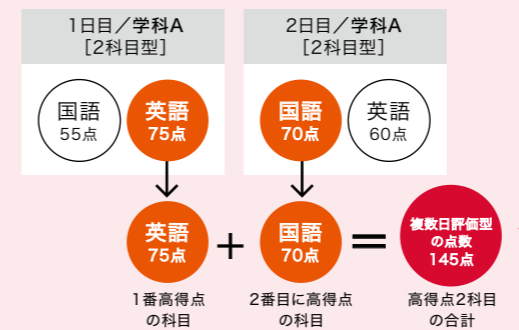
1日目／学科A
［2科目型］

国語
55点

英語
75点

2日目／学科A
［2科目型］

国語
70点

英語
60点

英語
75点

+

国語
70点

=

複数日評価型
の点数
145点

1番高得点
の科目

2番目に高得点
の科目

高得点2科目
の合計